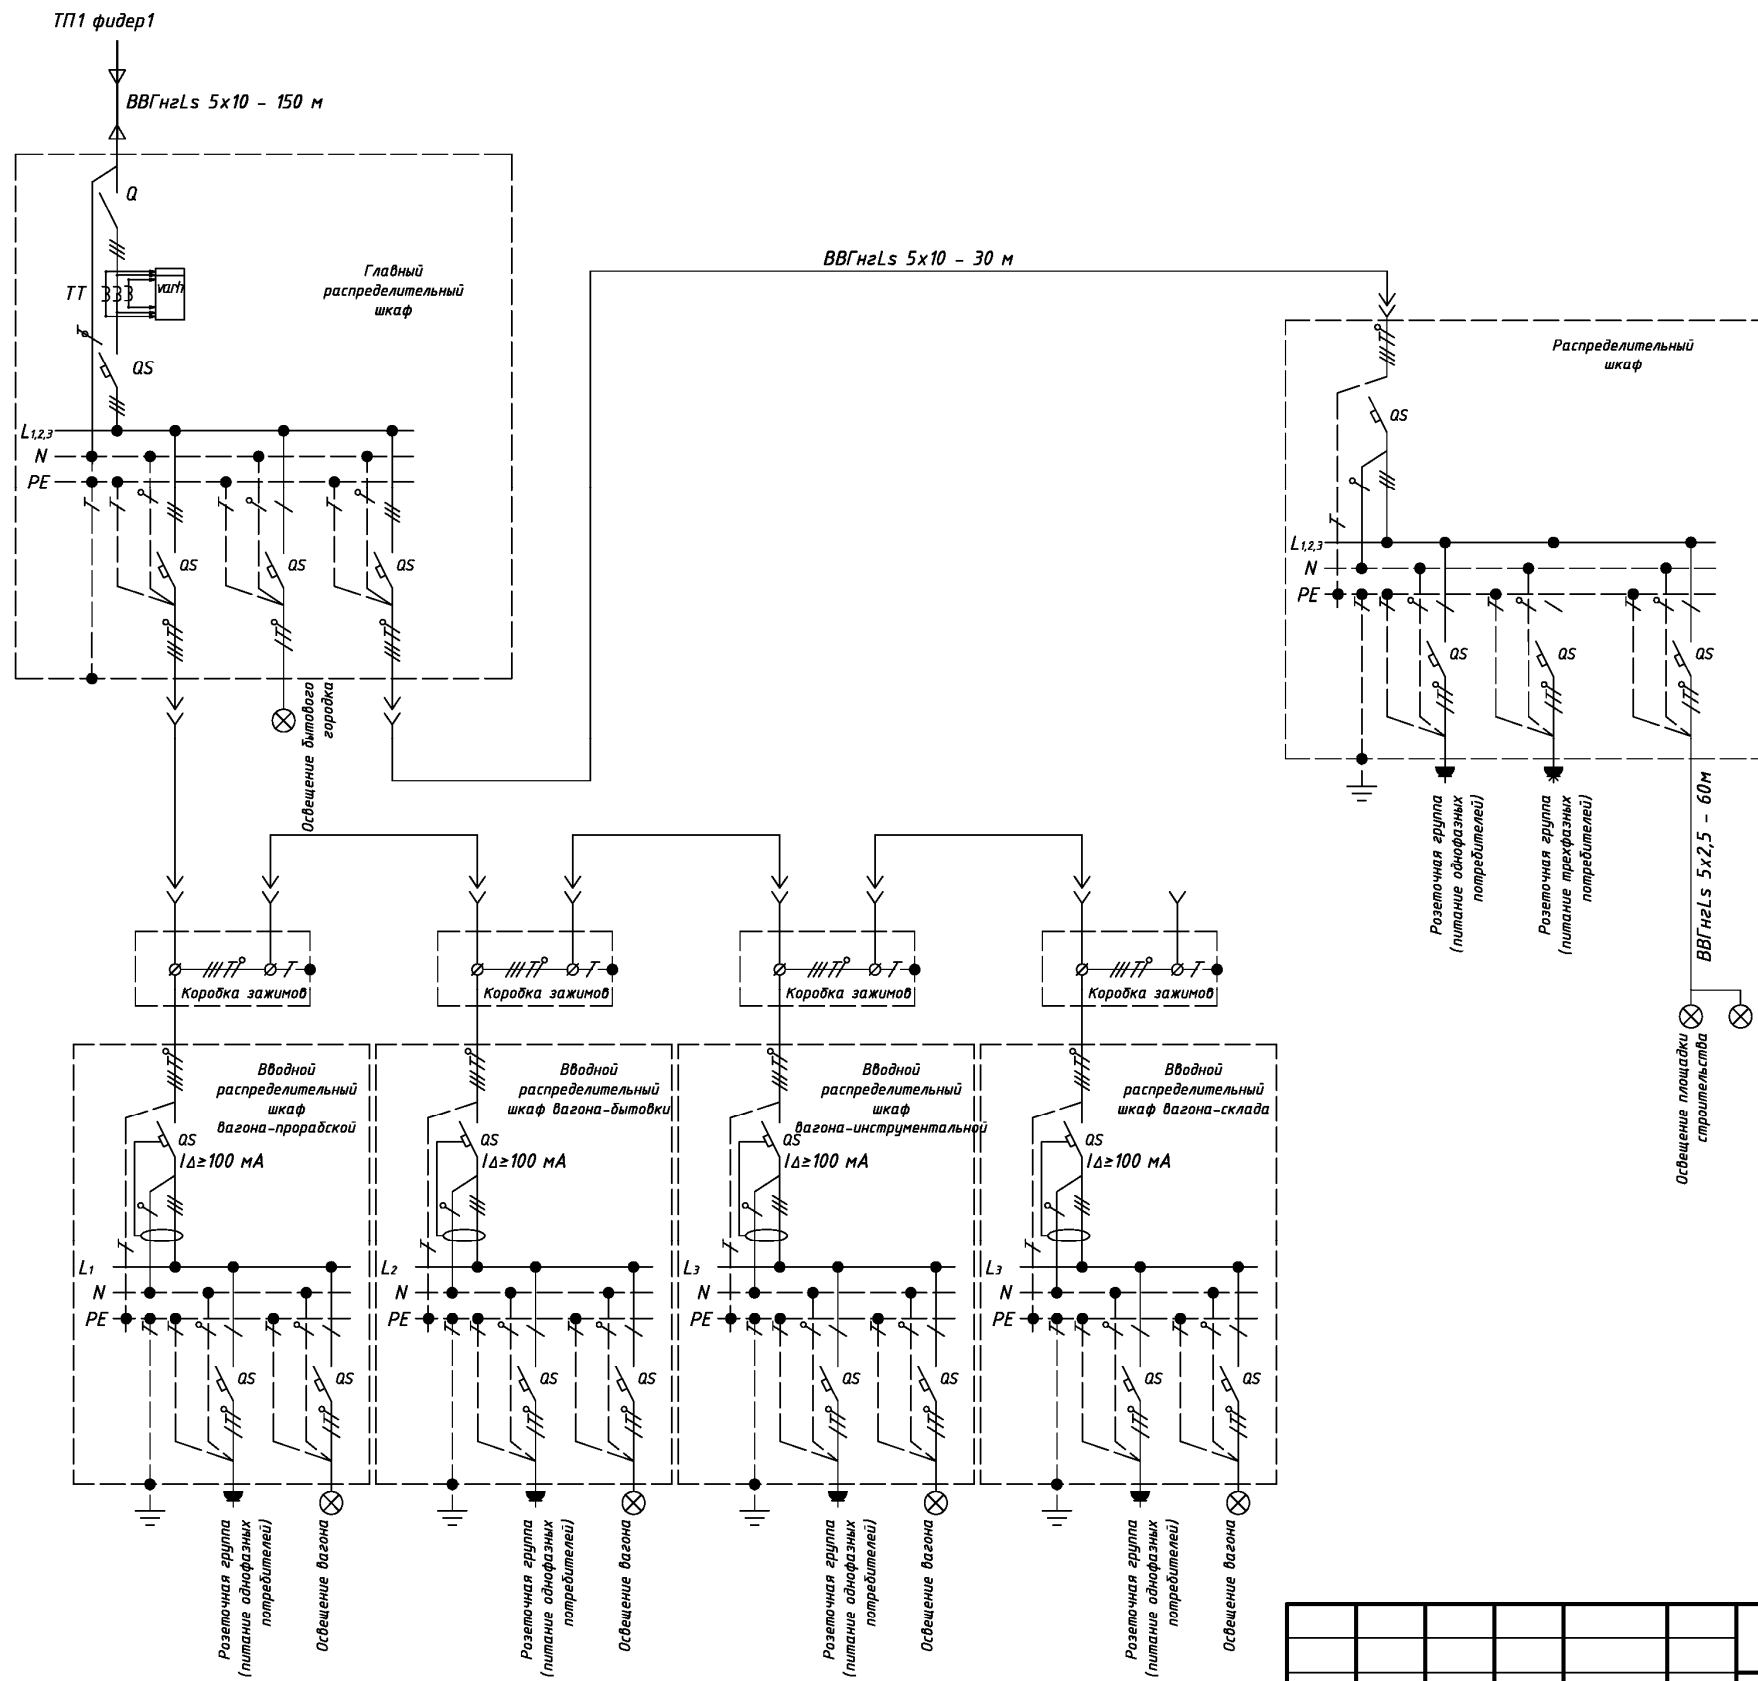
ТП1 фидер1

ВВГнгLs 5х10 - 150 м

Q

TT

varh

Главный распределительный шкаф

QS

$L_{1,2,3}$

N

PE

QS

QS

QS

Освещение бытового городка

ВВГнгLs 5х10 - 30 м

Распределительный шкаф

QS

$L_{1,2,3}$

N

PE

QS

QS

QS

Розеточная группа (питание однофазных потребителей)

Розеточная группа (питание трехфазных потребителей)

ВВГнгLs 5х2,5 - 60м

Освещение площадки строительства

Коробка зажимов

Коробка зажимов

Коробка зажимов

Коробка зажимов

Вводной распределительный шкаф вагона-прорабской

QS

IΔ≥100 мА

$L_1$

N

PE

QS

QS

Розеточная группа (питание однофазных потребителей)

Освещение вагона

Вводной распределительный шкаф вагона-бытовки

QS

IΔ≥100 мА

$L_2$

N

PE

QS

QS

Розеточная группа (питание однофазных потребителей)

Освещение вагона

Вводной распределительный шкаф вагона-инструментальной

QS

IΔ≥100 мА

$L_3$

N

PE

QS

QS

Розеточная группа (питание однофазных потребителей)

Освещение вагона

Вводной распределительный шкаф вагона-склада

QS

IΔ≥100 мА

$L_3$

N

PE

QS

QS

Розеточная группа (питание однофазных потребителей)

Освещение вагона